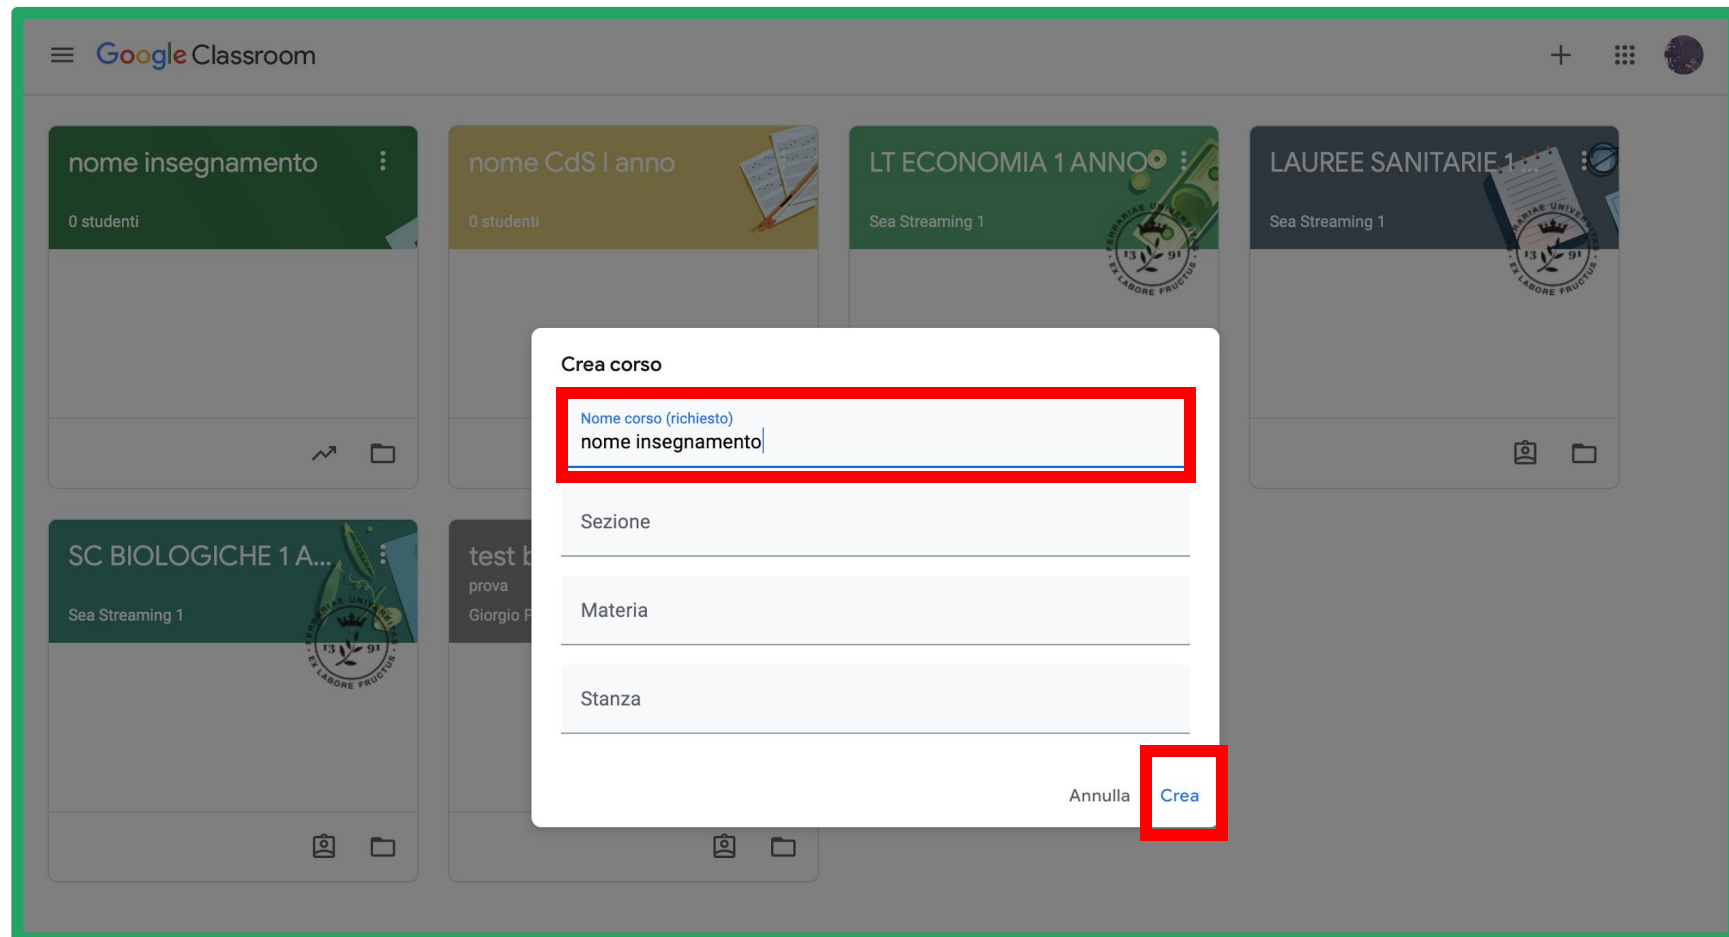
Google Classroom

nome insegnamento
0 studenti

nome CdS I anno
0 studenti

LT ECONOMIA 1 ANNO
Sea Streaming 1

LAUREE SANITARIE 1...
Sea Streaming 1

SC BIOLOGICHE 1 A...
Sea Streaming 1

test b
prova
Giorgio F

Crea corso

Nome corso (richiesto)
nome insegnamento

Sezione

Materia

Stanza

Annulla Crea